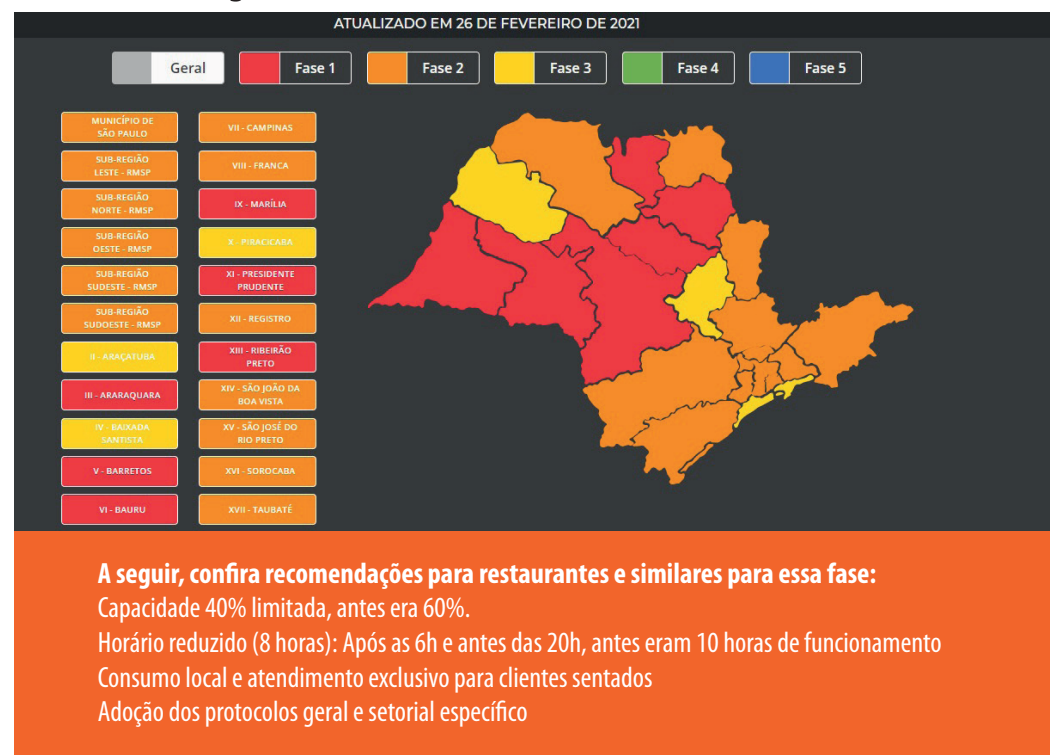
ATUALIZADO EM 26 DE FEVEREIRO DE 2021

Geral | Fase 1 | Fase 2 | Fase 3 | Fase 4 | Fase 5

MUNICÍPIO DE SÃO PAULO
SUB-REGIÃO LESTE - RMSP
SUB-REGIÃO NORTE - RMSP
SUB-REGIÃO OESTE - RMSP
SUB-REGIÃO SUDESTE - RMSP
SUB-REGIÃO SUDOESTE - RMSP
II - ARAÇATUBA
III - ARARAQUARA
IV - BAIXADA SANTISTA
V - BARRETOS
VI - BAURU
VII - CAMPINAS
VIII - FRANCA
IX - MARÍLIA
X - PIRACICABA
XI - PRESIDENTE PRUDENTE
XII - REGISTRO
XIII - RIBEIRÃO PRETO
XIV - SÃO JOÃO DA BOA VISTA
XV - SÃO JOSÉ DO RIO PRETO
XVI - SOROCABA
XVII - TAUBATÉ

**A seguir, confira recomendações para restaurantes e similares para essa fase:**
Capacidade 40% limitada, antes era 60%.
Horário reduzido (8 horas): Após as 6h e antes das 20h, antes eram 10 horas de funcionamento
Consumo local e atendimento exclusivo para clientes sentados
Adoção dos protocolos geral e setorial específico